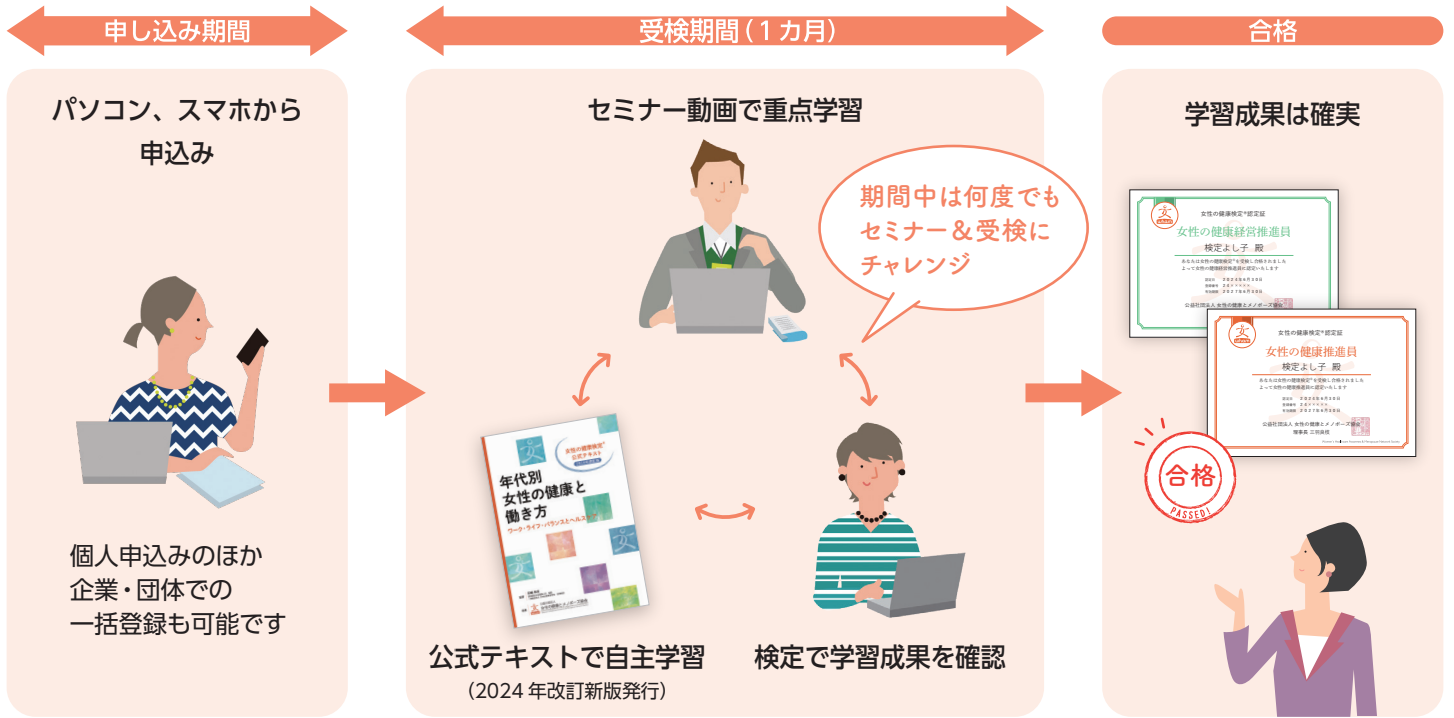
申し込み期間

パソコン、スマホから
申込み

個人申込みのほか
企業・団体での
一括登録も可能です

受検期間（1カ月）

セミナー動画で重点学習

期間中は何度でも
セミナー＆受検に
チャレンジ

女性の健康検定®
公式テキスト

年代別
女性の健康と
働き方
ワーク・ライフ・バランスとヘルスケア

公式テキストで自主学習
（2024 年改訂新版発行）

検定で学習成果を確認

合格

学習成果は確実

女性の健康検定®認定証
女性の健康経営推進員
検定よし子 殿

女性の健康検定®認定証
女性の健康推進員
検定よし子 殿
公益社団法人 女性の健康とメノポーズ協会

合格
PASSED!